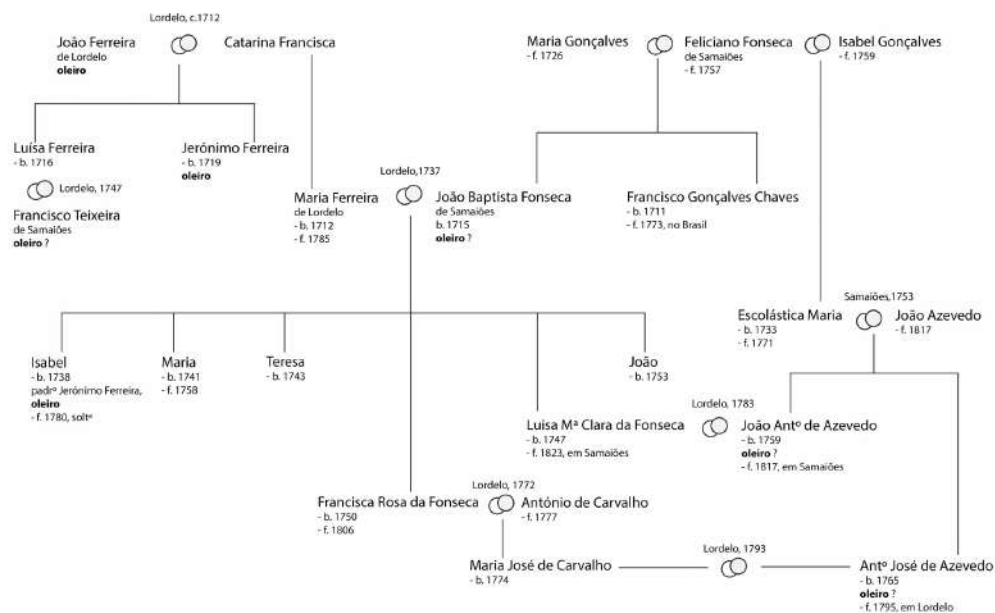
Lordelo, c.1712

João Ferreira
de Lordelo
**oleiro**

Catarina Francisca

Maria Gonçalves
- f. 1726

Feliciano Fonseca
de Samaiões
- f. 1757

Isabel Gonçalves
- f. 1759

Luísa Ferreira
- b. 1716

Lordelo, 1747

Francisco Teixeira
de Samaiões
**oleiro** ?

Jerónimo Ferreira
- b. 1719
**oleiro**

Maria Ferreira
de Lordelo
- b. 1712
- f. 1785

Lordelo,1737

João Baptista Fonseca
de Samaiões
b. 1715
**oleiro** ?

Francisco Gonçalves Chaves
- b. 1711
- f. 1773, no Brasil

Samaiões,1753

Escolástica Maria
- b. 1733
- f. 1771

João Azevedo
- f. 1817

Isabel
- b. 1738
padrº Jerónimo Ferreira,
**oleiro**
- f. 1780, soltª

Maria
- b. 1741
- f. 1758

Teresa
- b. 1743

João
- b. 1753

Luisa Mª Clara da Fonseca
- b. 1747
- f. 1823, em Samaiões

Lordelo, 1783

João Antº de Azevedo
- b. 1759
**oleiro** ?
- f. 1817, em Samaiões

Lordelo, 1772

Francisca Rosa da Fonseca
- b. 1750
- f. 1806

António de Carvalho
- f. 1777

Maria José de Carvalho
- b. 1774

Lordelo, 1793

Antº José de Azevedo
- b. 1765
**oleiro** ?
- f. 1795, em Lordelo